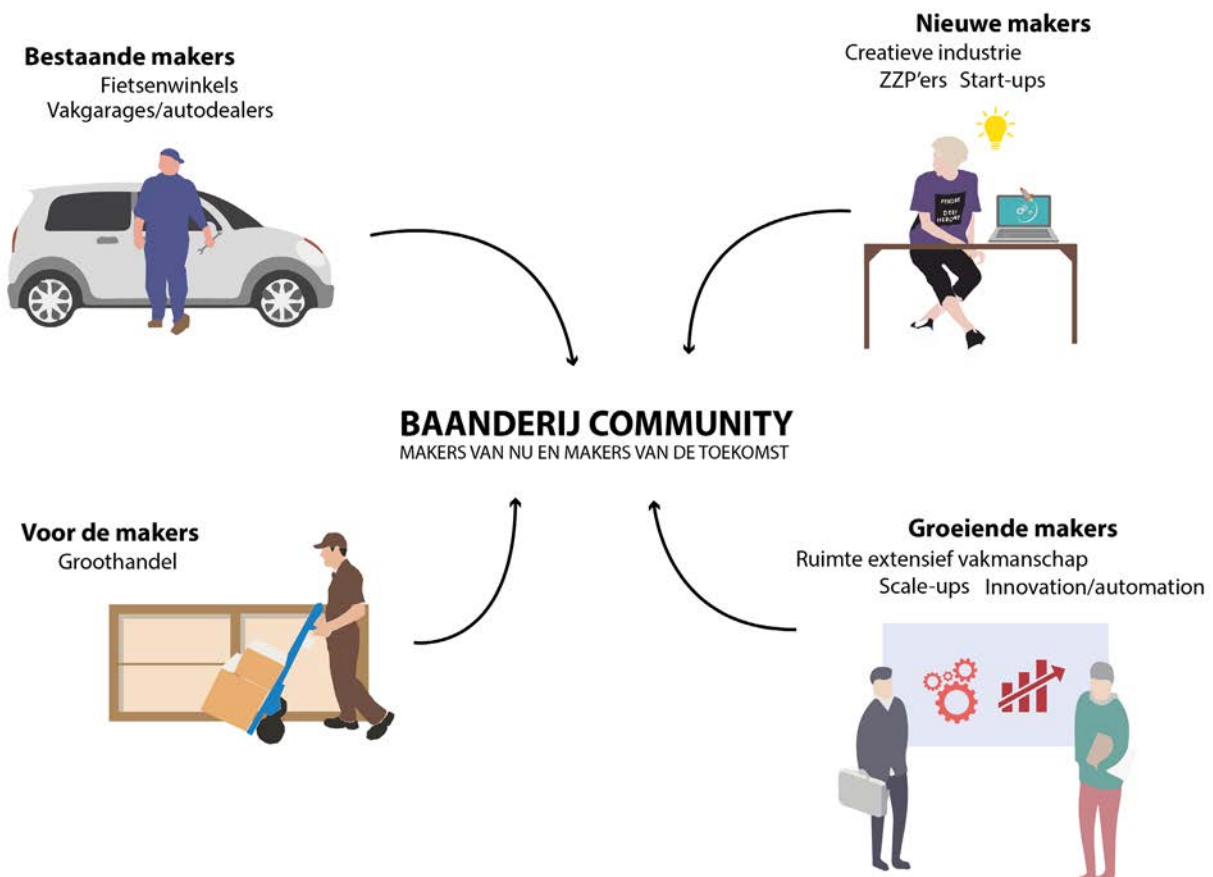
**Bestaande makers**
Fietsenwinkels
Vakgarages/autodealers

**Nieuwe makers**
Creatieve industrie
ZZP'ers Start-ups

**BAANDERIJ COMMUNITY**
MAKERS VAN NU EN MAKERS VAN DE TOEKOMST

**Voor de makers**
Groothandel

**Groeiende makers**
Ruimte extensief vakmanschap
Scale-ups Innovation/automation